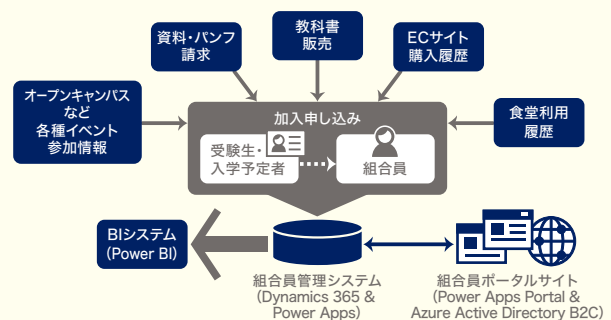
資料・パンフ請求

教科書販売

ECサイト購入履歴

オープンキャンパスなど各種イベント参加情報

加入申し込み

受験生・入学予定者

組合員

食堂利用履歴

BIシステム (Power BI)

組合員管理システム (Dynamics 365 & Power Apps)

組合員ポータルサイト (Power Apps Portal & Azure Active Directory B2C)